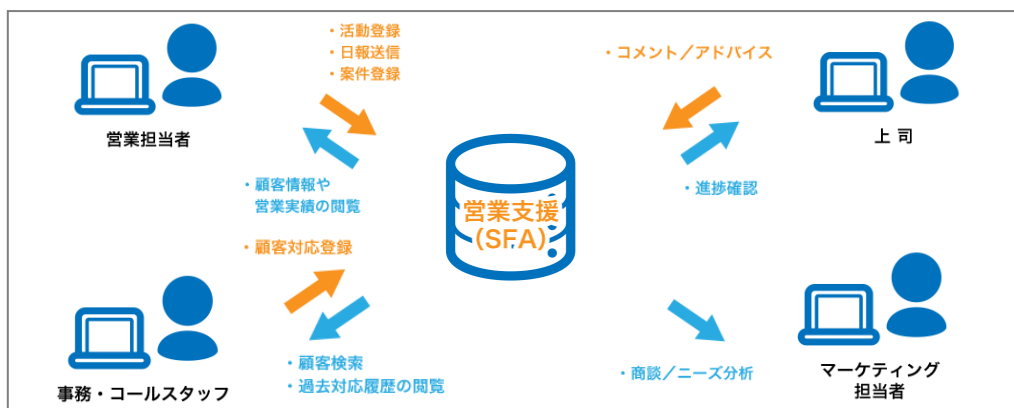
・活動登録
・日報送信
・案件登録

営業担当者

・顧客情報や
営業実績の閲覧

・コメント／アドバイス

上 司

・進捗確認

営業支援
(SFA)

・顧客対応登録

・顧客検索
・過去対応履歴の閲覧

事務・コールスタッフ

・商談／ニーズ分析

マーケティング
担当者